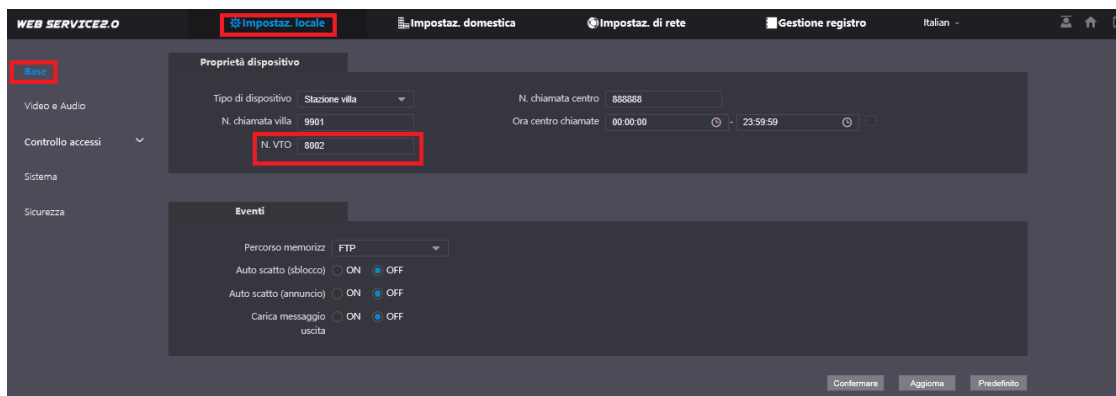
WEB SERVICE2.0

Impostaz. locale

Impostaz. domestica

Impostaz. di rete

Gestione registro

Italian

Base

Video e Audio

Controllo accessi

Sistema

Sicurezza

Proprietà dispositivo

Tipo di dispositivo Stazione villa

N. chiamata villa 9901

N. VTO 8002

N. chiamata centro 888888

Ora centro chiamate 00:00:00 - 23:59:59

Eventi

Percorso memorizz FTP

Auto scatto (sblocco) ON OFF

Auto scatto (annuncio) ON OFF

Carica messaggio uscita ON OFF

Confermare

Aggiorna

Predefinito